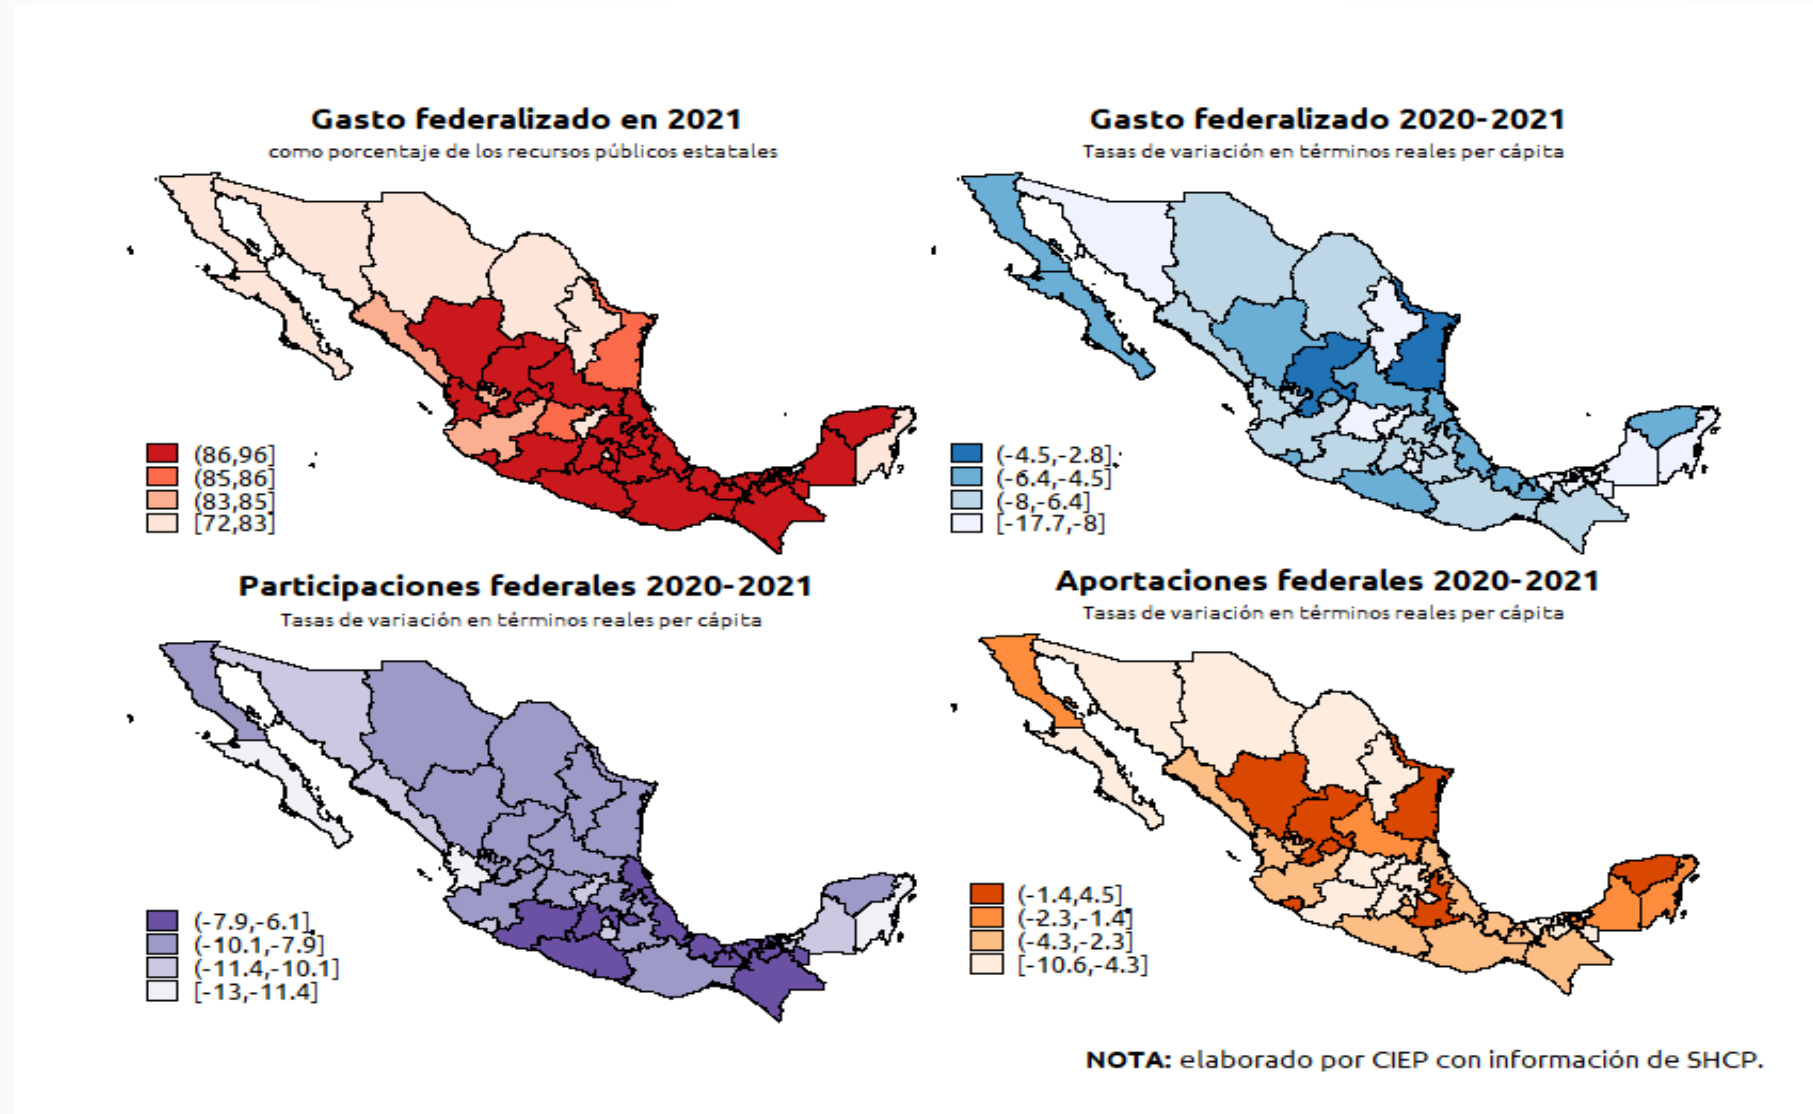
Gasto federalizado en 2021
como porcentaje de los recursos públicos estatales

(86,96]
(85,86]
(83,85]
[72,83]

Gasto federalizado 2020-2021
Tasas de variación en términos reales per cápita

(-4.5,-2.8]
(-6.4,-4.5]
(-8,-6.4]
[-17.7,-8]

Participaciones federales 2020-2021
Tasas de variación en términos reales per cápita

(-7.9,-6.1]
(-10.1,-7.9]
(-11.4,-10.1]
[-13,-11.4]

Aportaciones federales 2020-2021
Tasas de variación en términos reales per cápita

(-1.4,4.5]
(-2.3,-1.4]
(-4.3,-2.3]
[-10.6,-4.3]

NOTA: elaborado por CIEP con información de SHCP.